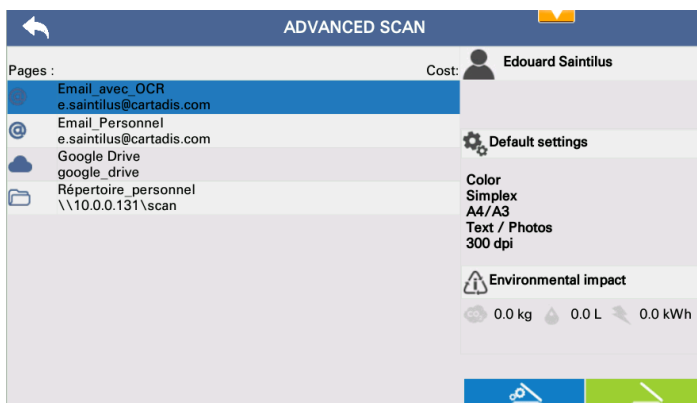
ADVANCED SCAN

Pages :

Cost:

Edouard Saintilus

Email_avec_OCR
e.saintilus@cartadis.com

Email_Personnel
e.saintilus@cartadis.com

Google Drive
google_drive

Répertoire_personnel
\\10.0.0.131\scan

Default settings

Color
Simplex
A4/A3
Text / Photos
300 dpi

Environmental impact

0.0 kg 0.0 L 0.0 kWh